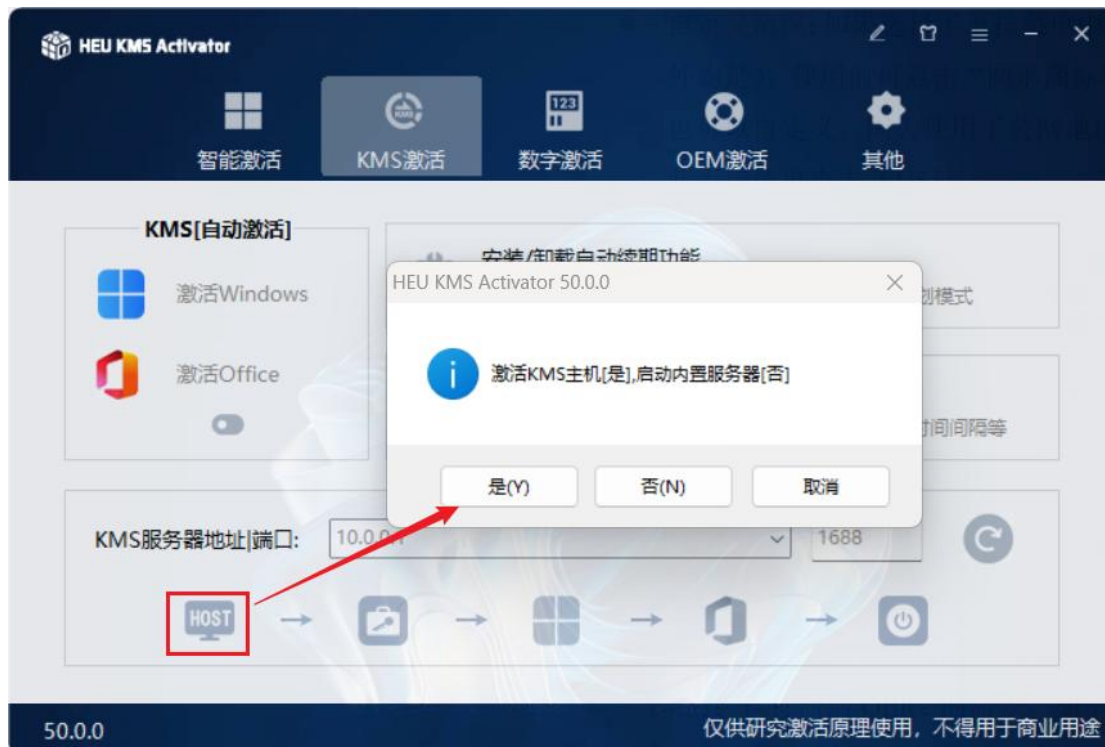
HEU KMS Activator

智能激活
KMS激活
123
数字激活
OEM激活
其他

KMS[自动激活]
激活Windows
激活Office

安装/卸载自动续期功能
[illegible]动模式
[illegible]时间间隔等

HEU KMS Activator 50.0.0
激活KMS主机[是],启动内置服务器[否]
是(Y)
否(N)
取消

KMS服务器地址|端口:
10.0.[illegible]
1688

HOST

50.0.0
仅供研究激活原理使用，不得用于商业用途